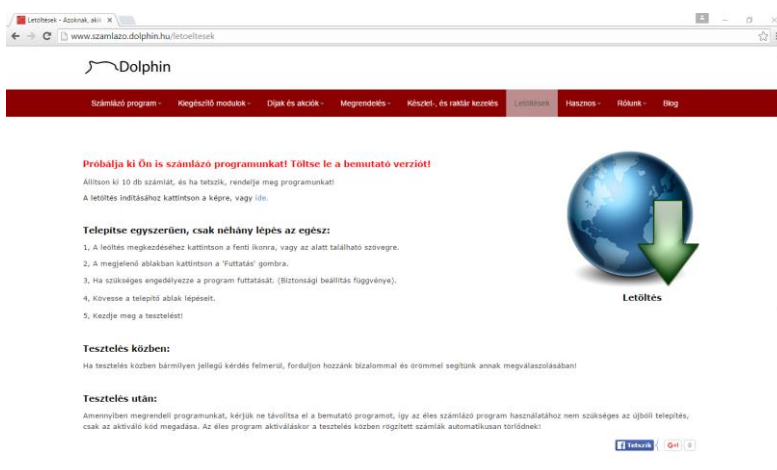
Letöltések - Azoknak, akik ×

www.szamlazo.dolphin.hu/letoeltesek

Dolphin

Számlázó program · Kiegészítő modulok · Díjak és akciók · Megrendelés · Készlet-, és raktár kezelés · Letöltések · Hasznos · Rólunk · Blog

Próbálja ki Ön is számlázó programunkat! Töltse le a bemutató verziót!

Állítson ki 10 db számlát, és ha tetszik, rendelje meg programunkat!

A letöltés indításához kattintson a képre, vagy ide.

Telepítse egyszerűen, csak néhány lépés az egész:

1, A leöltés megkezdéséhez kattintson a fenti ikonra, vagy az alatt található szövegre.

2, A megjelenő ablakban kattintson a 'Futtatás' gombra.

3, Ha szükséges engedélyezze a program futtatását. (Biztonsági beállítás függvénye).

4, Kövesse a telepítő ablak lépéseit.

5, Kezdje meg a tesztelést!

Letöltés

Tesztelés közben:

Ha tesztelés közben bármilyen jellegű kérdés felmerül, forduljon hozzánk bizalommal és örömmel segítünk annak megválaszolásában!

Tesztelés után:

Amennyiben megrendeli programunkat, kérjük ne távolítsa el a bemutató programot, így az éles számlázó program használatához nem szükséges az újbóli telepítés, csak az aktiváló kód megadása. Az éles program aktiváláskor a tesztelés közben rögzített számlák automatikusan törlődnek!

Tetszik 0 G+1 0